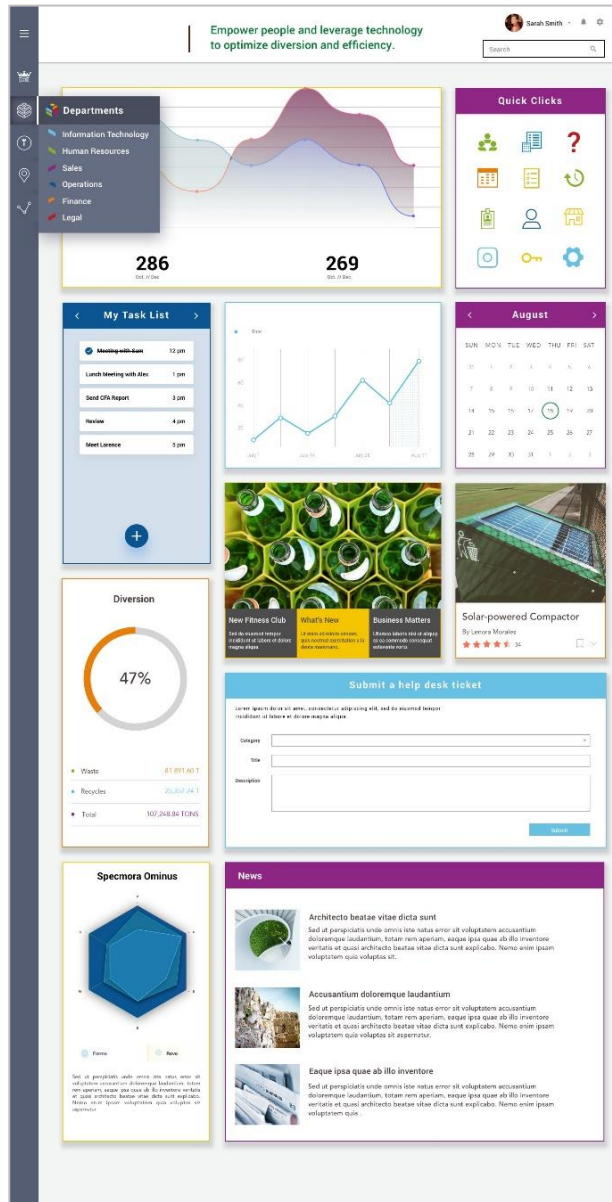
Empower people and leverage technology to optimize diversion and efficiency.

Sarah Smith

Search

Departments
Information Technology
Human Resources
Sales
Operations
Finance
Legal

286
Oct. // Dec

269
Oct. // Dec

Quick Clicks

My Task List

Meeting with Sam 12 pm
Lunch Meeting with Alex 1 pm
Send CFA Report 3 pm
Review 4 pm
Meet Larence 5 pm

August

SUN MON TUE WED THU FRI SAT

31 1 2 3 4 5 6
7 8 9 10 11 12 13
14 15 16 17 18 19 20
21 22 23 24 25 26 27
28 29 30 31 1 2 3

New Fitness Club
Sed do eiusmod tempor incididunt ut labore et dolore magna aliqua.

What's New
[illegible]

Business Matters
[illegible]

Solar-powered Compactor
By Lenora Morales
34

Diversion

47%

Waste 81,891.60 T
Recycles 25,357.24 T
Total 107,248.84 TONS

Submit a help desk ticket

Lorem ipsum dolor sit amet, consectetur adipiscing elit, sed do eiusmod tempor incididunt ut labore et dolore magna aliqua.

Category
Title
Description

Submit

Specmora Ominus

Forma
Reve

Sed ut perspiciatis unde omnis iste natus error sit voluptatem accusantium doloremque laudantium, totam rem aperiam, eaque ipsa quae ab illo inventore veritatis et quasi architecto beatae vitae dicta sunt explicabo. Nemo enim ipsam voluptatem quia voluptas sit aspernatur.

News

Architecto beatae vitae dicta sunt
Sed ut perspiciatis unde omnis iste natus error sit voluptatem accusantium doloremque laudantium, totam rem aperiam, eaque ipsa quae ab illo inventore veritatis et quasi architecto beatae vitae dicta sunt explicabo. Nemo enim ipsam voluptatem quia voluptas sit.

Accusantium doloremque laudantium
Sed ut perspiciatis unde omnis iste natus error sit voluptatem accusantium doloremque laudantium, totam rem aperiam, eaque ipsa quae ab illo inventore veritatis et quasi architecto beatae vitae dicta sunt explicabo. Nemo enim ipsam voluptatem quia voluptas sit aspernatur.

Eaque ipsa quae ab illo inventore
Sed ut perspiciatis unde omnis iste natus error sit voluptatem accusantium doloremque laudantium, totam rem aperiam, eaque ipsa quae ab illo inventore veritatis et quasi architecto beatae vitae dicta sunt explicabo. Nemo enim ipsam voluptatem quia.